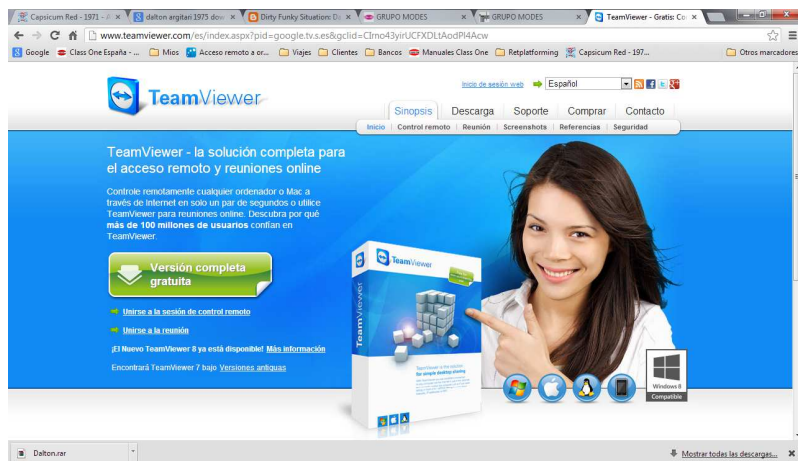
Capsicum Red - 1971 - ×
dalton argitari 1975 dov ×
Dirty Funky Situation: Da ×
GRUPO MODES ×
GRUPO MODES ×
TeamViewer - Gratis: Co ×

www.teamviewer.com/es/index.aspx?pid=google.tv.s.es&gclid=CIrno43yirUCFXDLtAodPl4Acw

Google | Class One España - ... | Mios | Acceso remoto a or... | Viajes | Clientes | Bancos | Manuales Class One | Retplatforming | Capsicum Red - 197... | Otros marcadores

TeamViewer

Inicio de sesión web | Español

Sinopsis | Descarga | Soporte | Comprar | Contacto

Inicio | Control remoto | Reunión | Screenshots | Referencias | Seguridad

TeamViewer - la solución completa para el acceso remoto y reuniones online

Controle remotamente cualquier ordenador o Mac a través de Internet en solo un par de segundos o utilice TeamViewer para reuniones online. Descubra por qué más de 100 millones de usuarios confían en TeamViewer.

Versión completa gratuita

Unirse a la sesión de control remoto

Unirse a la reunión

¡El Nuevo TeamViewer 8 ya está disponible! Más información

Encontrará TeamViewer 7 bajo Versiones antiguas

TeamViewer

TeamViewer

TeamViewer is the solution for simple desktop sharing

Windows 8 Compatible

Dalton.rar

Mostrar todas las descargas...